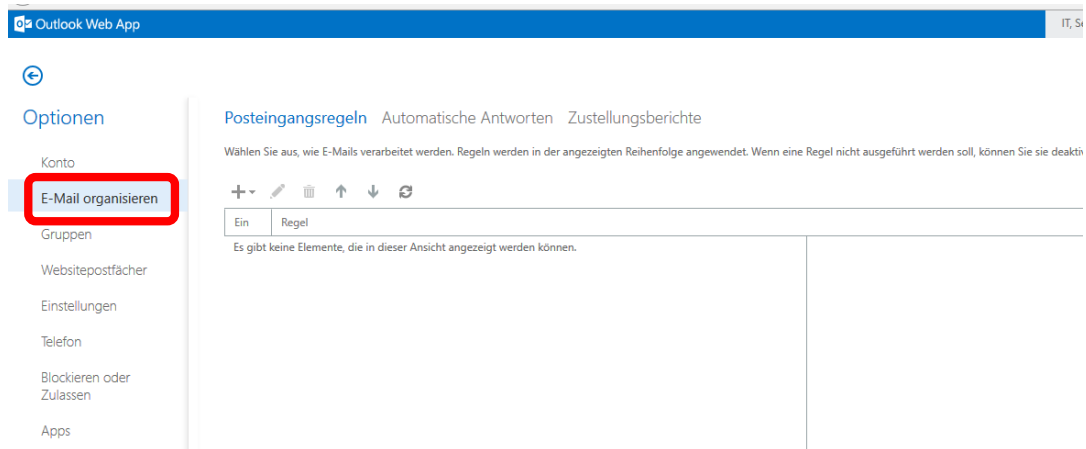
Outlook Web App

IT, S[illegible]

Optionen

Konto

E-Mail organisieren

Gruppen

Websitepostfächer

Einstellungen

Telefon

Blockieren oder Zulassen

Apps

Posteingangsregeln Automatische Antworten Zustellungsberichte

Wählen Sie aus, wie E-Mails verarbeitet werden. Regeln werden in der angezeigten Reihenfolge angewendet. Wenn eine Regel nicht ausgeführt werden soll, können Sie sie deakti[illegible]

| Ein | Regel |
|---|---|

Es gibt keine Elemente, die in dieser Ansicht angezeigt werden können.